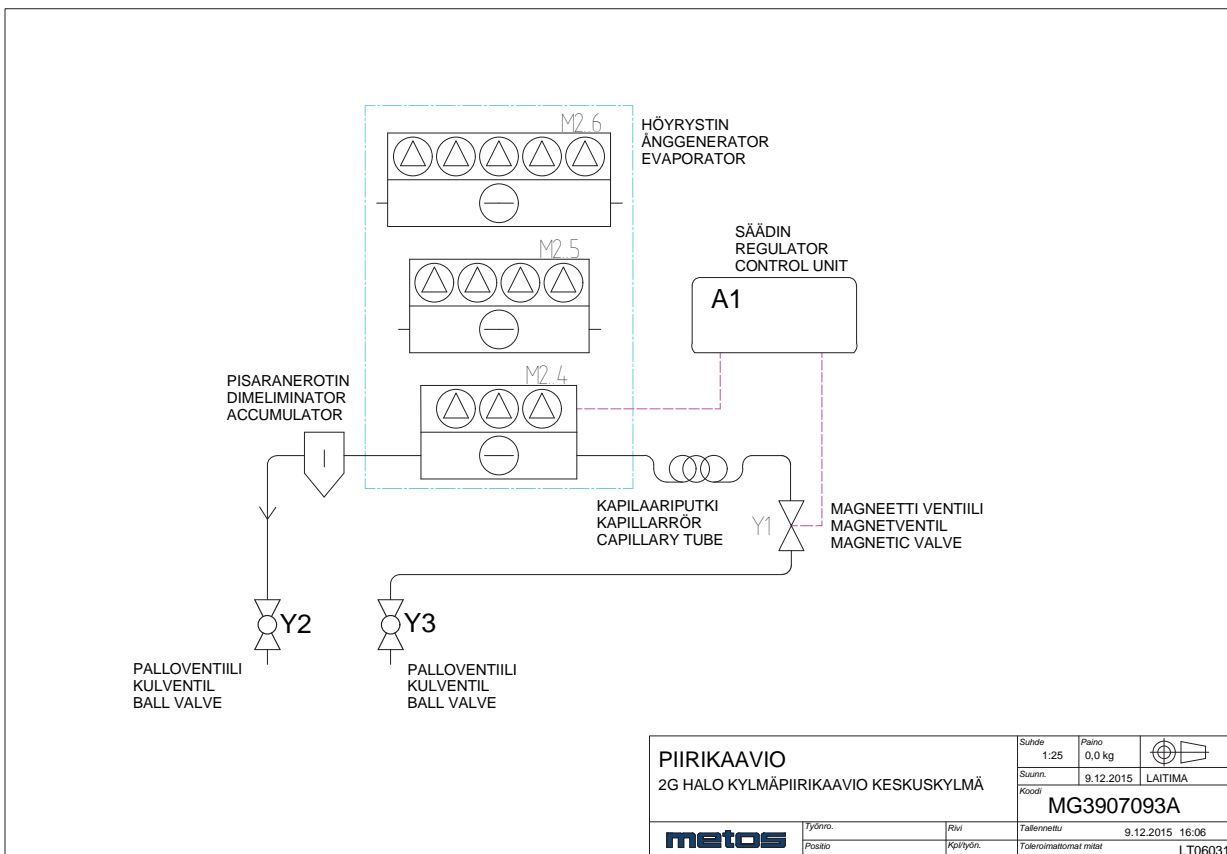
M2.6

HÖYRYSTIN
ÅNGGENERATOR
EVAPORATOR

M2.5

SÄÄDIN
REGULATOR
CONTROL UNIT

A1

M2.4

PISARANEROTIN
DIMELIMINATOR
ACCUMULATOR

KAPILAARIPUTKI
KAPILLARRÖR
CAPILLARY TUBE

Y1

MAGNEETTI VENTIILI
MAGNETVENTIL
MAGNETIC VALVE

Y2

Y3

PALLOVENTIILI
KULVENTIL
BALL VALVE

PALLOVENTIILI
KULVENTIL
BALL VALVE

PIIRIKAAVIO
2G HALO KYLMÄPIIRIKAAVIO KESKUSKYLMÄ

| Suhde 1:25 | Paino 0,0 kg | |
|---|---|---|
| Suunn. | 9.12.2015 | LAITIMA |
| Koodi MG3907093A | | |
| Tallennettu | 9.12.2015 16:06 | |
| Toleroimattomat mitat | LT06031 | |

metos

| Työnro. | Rivi |
|---|---|
| Positio | Kpl/työn. |